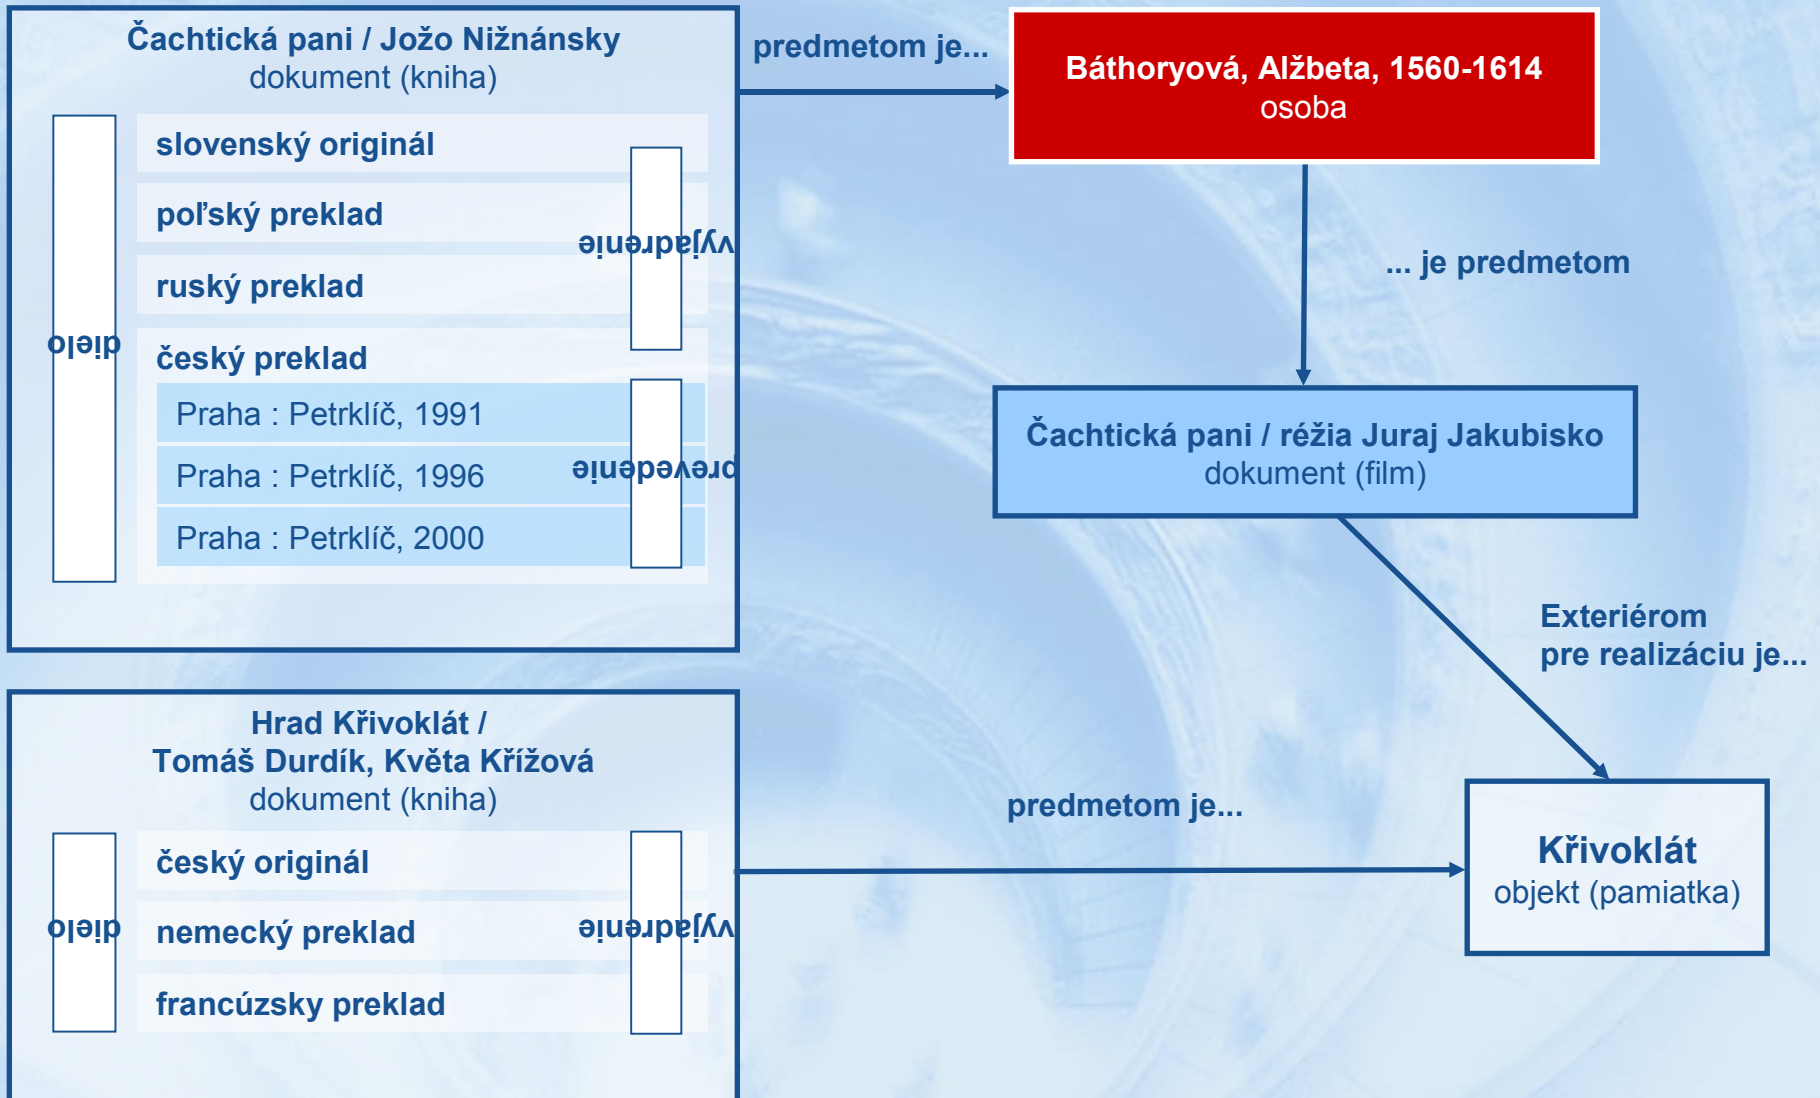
Čachtická pani / Jožo Nižnánsky
dokument (kniha)

dielo

slovenský originál

poľský preklad

ruský preklad

český preklad

vyjadrenie

Praha : Petrklíč, 1991

Praha : Petrklíč, 1996

Praha : Petrklíč, 2000

prevedenie

predmetom je...

Báthoryová, Alžbeta, 1560-1614
osoba

... je predmetom

Čachtická pani / réžia Juraj Jakubisko
dokument (film)

Exteriérom pre realizáciu je...

Hrad Křivoklát /
Tomáš Durdík, Květa Křížová
dokument (kniha)

dielo

český originál

nemecký preklad

francúzsky preklad

vyjadrenie

predmetom je...

Křivoklát
objekt (pamiatka)